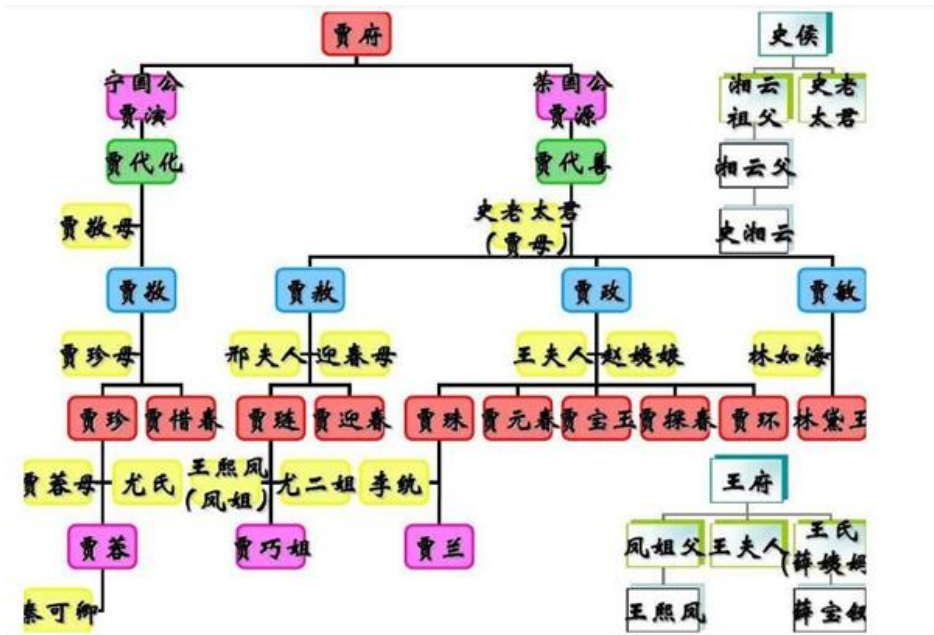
贾府

宁国公
贾演

荣国公
贾源

史侯

湘云
祖父

史老
太君

湘云父

史湘云

贾代化

贾代善

史老太君
(贾母)

贾敬母

贾敬

贾赦

贾政

贾敏

贾珍母

邢夫人

迎春母

王夫人

赵姨娘

林如海

贾珍

贾惜春

贾琏

贾迎春

贾珠

贾元春

贾宝玉

贾探春

贾环

林黛玉

贾蓉母

尤氏

王熙凤
(凤姐)

尤二姐

李纨

王府

贾蓉

贾巧姐

贾兰

凤姐父

王夫人

王氏
薛姨妈

秦可卿

王熙凤

薛宝钗